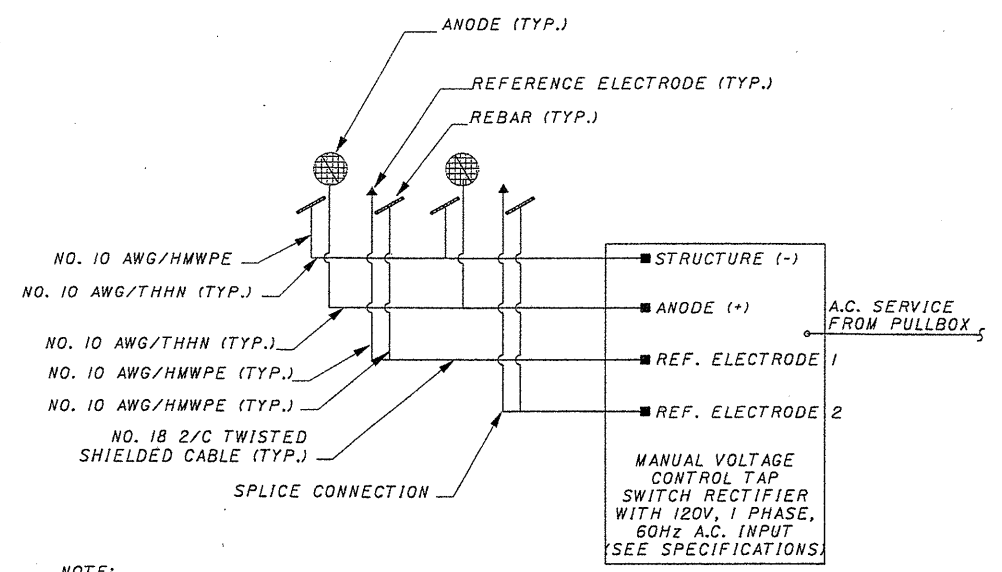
ANODE (TYP.)

REFERENCE ELECTRODE (TYP.)

REBAR (TYP.)

NO. 10 AWG/HMWPE

NO. 10 AWG/THHN (TYP.)

NO. 10 AWG/THHN (TYP.)

NO. 10 AWG/HMWPE (TYP.)

NO. 10 AWG/HMWPE (TYP.)

NO. 18 2/C TWISTED SHIELDED CABLE (TYP.)

SPLICE CONNECTION

STRUCTURE (-)

ANODE (+)

REF. ELECTRODE 1

REF. ELECTRODE 2

A.C. SERVICE FROM PULLBOX

MANUAL VOLTAGE CONTROL TAP SWITCH RECTIFIER WITH 120V, 1 PHASE, 60Hz A.C. INPUT (SEE SPECIFICATIONS)

NOTE: